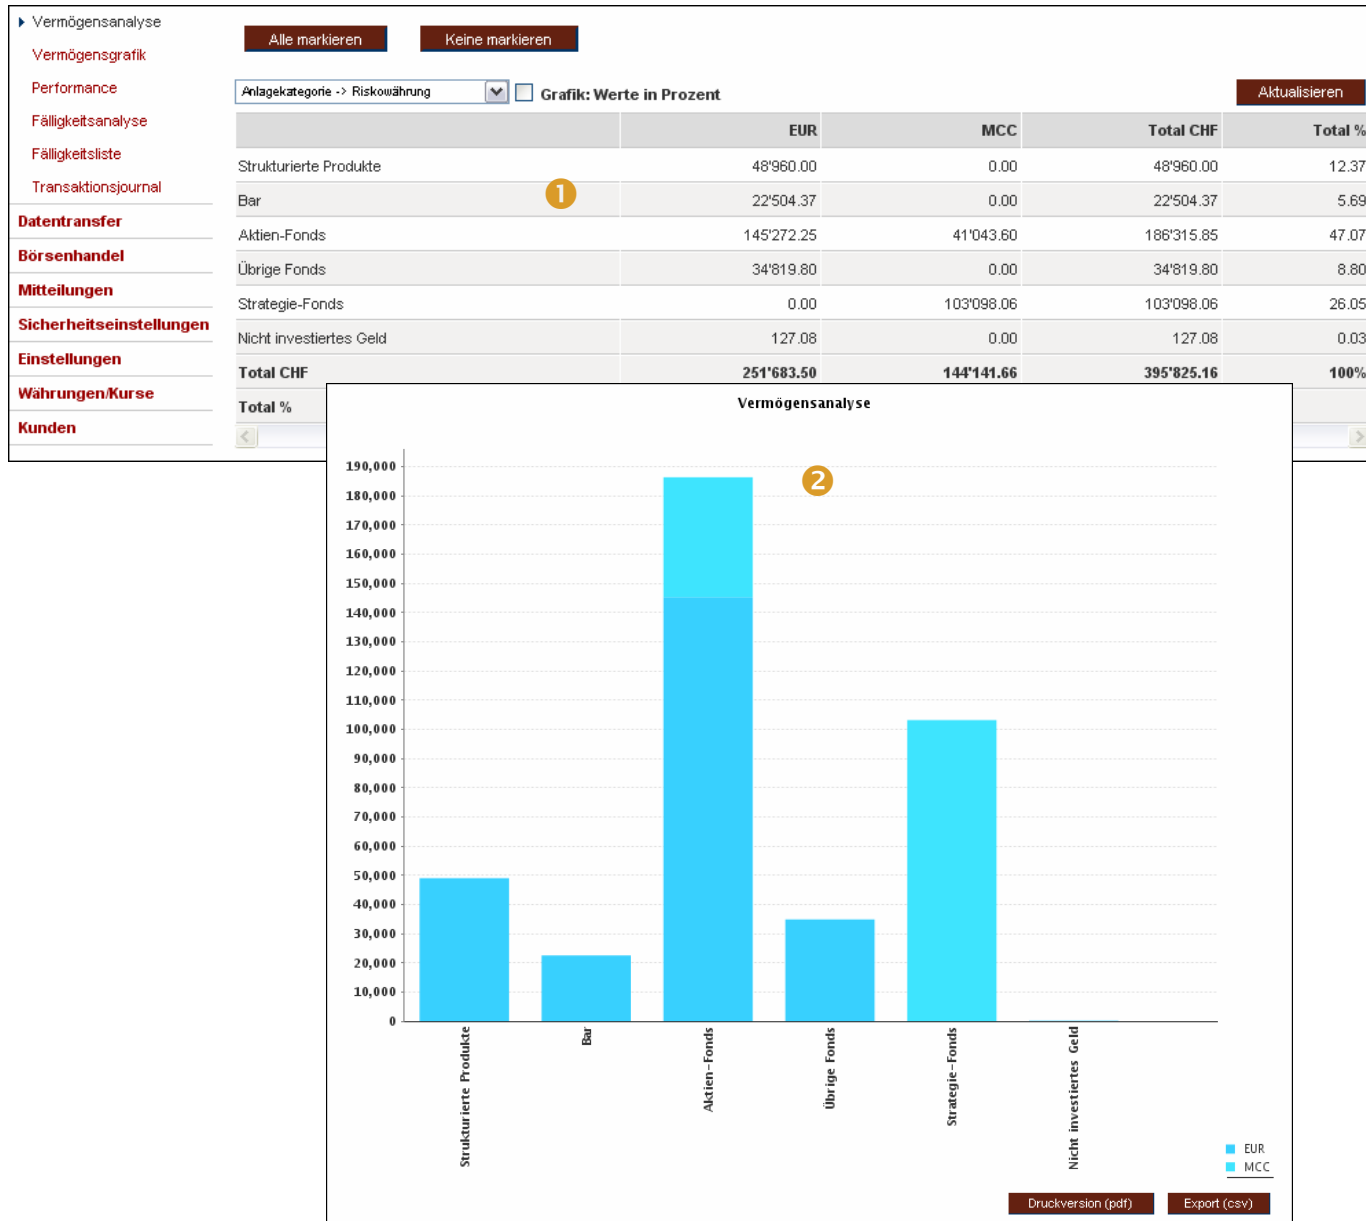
Vermögensanalyse
Vermögensgrafik
Performance
Fälligkeitsanalyse
Fälligkeitsliste
Transaktionsjournal
Datentransfer
Börsenhandel
Mitteilungen
Sicherheitseinstellungen
Einstellungen
Währungen/Kurse
Kunden

Alle markieren
Keine markieren

Anlagekategorie -> Riskowährung
Grafik: Werte in Prozent
Aktualisieren

| | EUR | MCC | Total CHF | Total % |
|---|---|---|---|---|
| Strukturierte Produkte | 48'960.00 | 0.00 | 48'960.00 | 12.37 |
| Bar | 22'504.37 | 0.00 | 22'504.37 | 5.69 |
| Aktien-Fonds | 145'272.25 | 41'043.60 | 186'315.85 | 47.07 |
| Übrige Fonds | 34'819.80 | 0.00 | 34'819.80 | 8.80 |
| Strategie-Fonds | 0.00 | 103'098.06 | 103'098.06 | 26.05 |
| Nicht investiertes Geld | 127.08 | 0.00 | 127.08 | 0.03 |
| Total CHF | 251'683.50 | 144'141.66 | 395'825.16 | 100% |
| Total % | | | | |

1

Vermögensanalyse

2

190,000
180,000
170,000
160,000
150,000
140,000
130,000
120,000
110,000
100,000
90,000
80,000
70,000
60,000
50,000
40,000
30,000
20,000
10,000
0

Strukturierte Produkte
Bar
Aktien-Fonds
Übrige Fonds
Strategie-Fonds
Nicht investiertes Geld

EUR
MCC

Druckversion (pdf)
Export (csv)